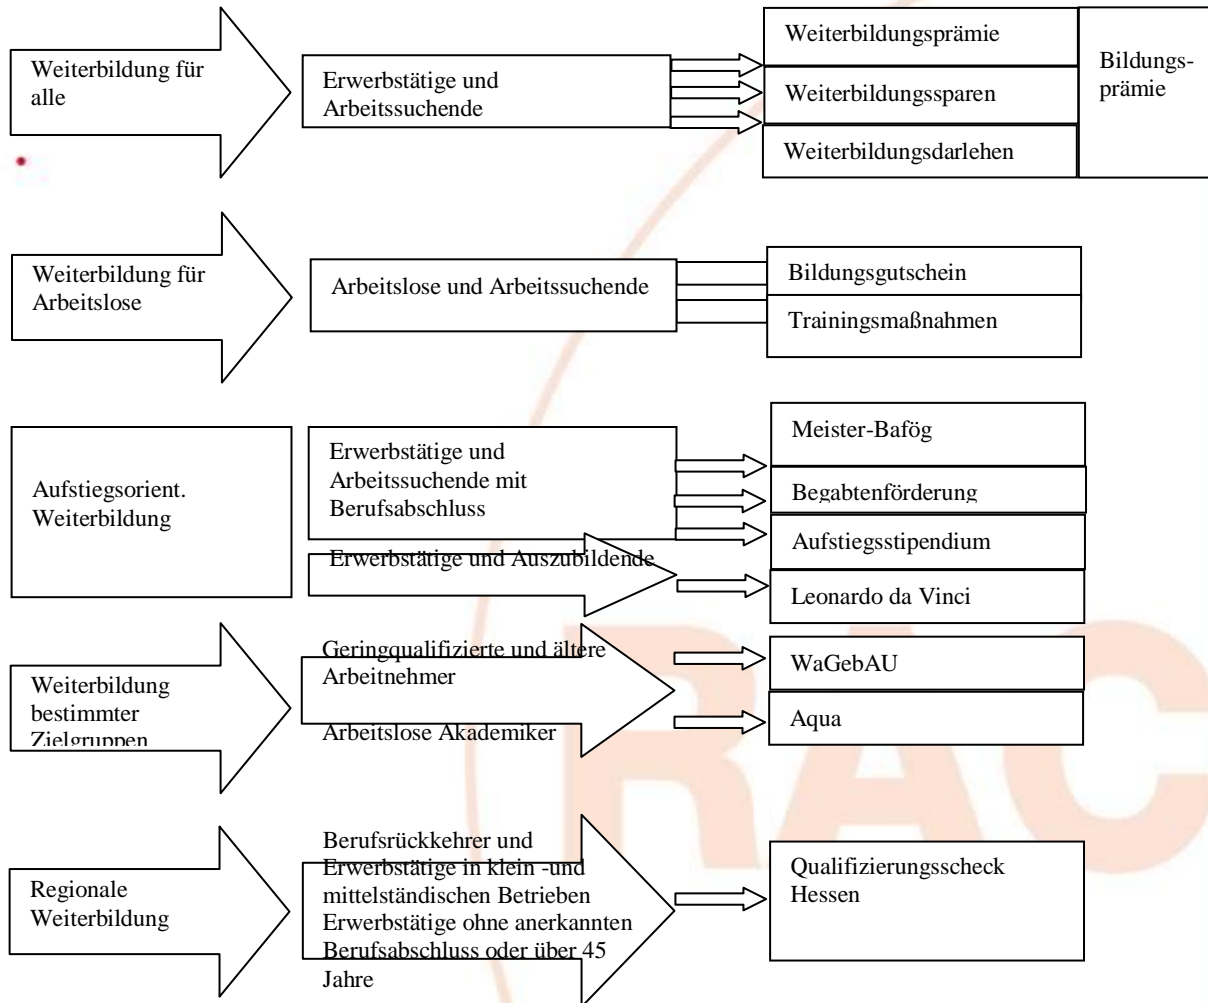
Weiterbildung für alle

Erwerbstätige und Arbeitssuchende

Weiterbildungsprämie

Weiterbildungssparen

Weiterbildungsdarlehen

Bildungsprämie

Weiterbildung für Arbeitslose

Arbeitslose und Arbeitssuchende

Bildungsgutschein

Trainingsmaßnahmen

Aufstiegsorient. Weiterbildung

Erwerbstätige und Arbeitssuchende mit Berufsabschluss

Meister-Bafög

Begabtenförderung

Aufstiegsstipendium

Erwerbstätige und Auszubildende

Leonardo da Vinci

Weiterbildung bestimmter Zielgruppen

Geringqualifizierte und ältere Arbeitnehmer

WaGebAU

Arbeitslose Akademiker

Aqua

Regionale Weiterbildung

Berufsrückkehrer und Erwerbstätige in klein -und mittelständischen Betrieben Erwerbstätige ohne anerkannten Berufsabschluss oder über 45 Jahre

Qualifizierungsscheck Hessen